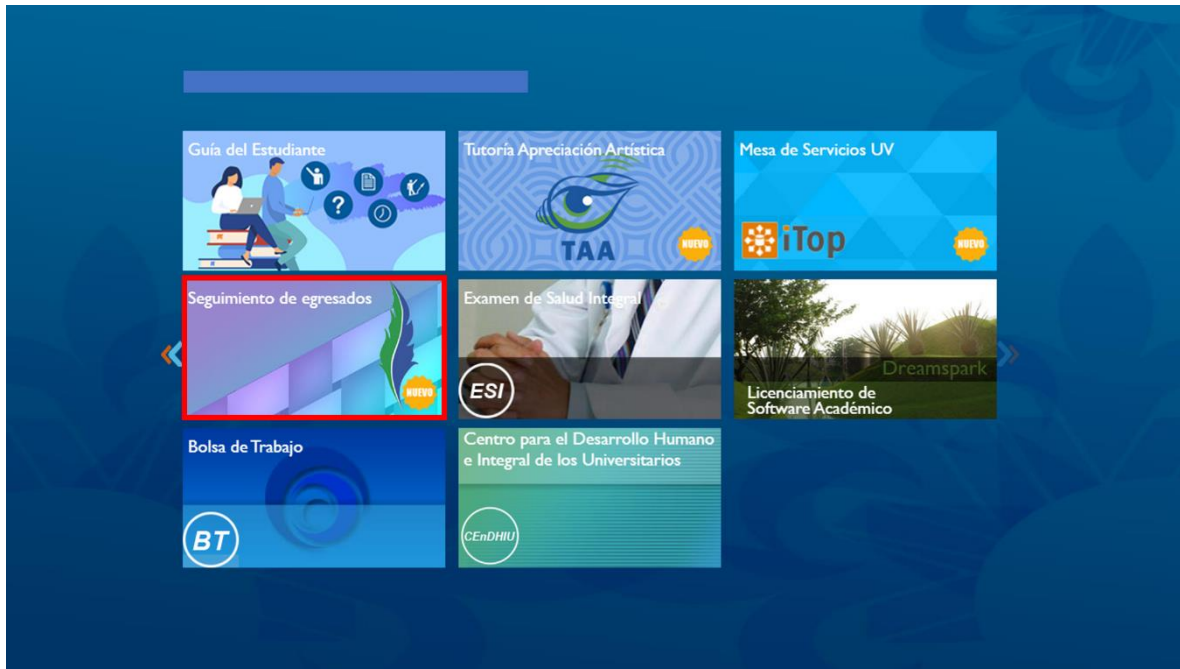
Guía del Estudiante

Tutoría Apreciación Artística

TAA

NUEVO

Mesa de Servicios UV

iTop

NUEVO

Seguimiento de egresados

NUEVO

Examen de Salud Integral

ESI

Dreamspark

Licenciamiento de Software Académico

Bolsa de Trabajo

BT

Centro para el Desarrollo Humano e Integral de los Universitarios

CEnDHIU